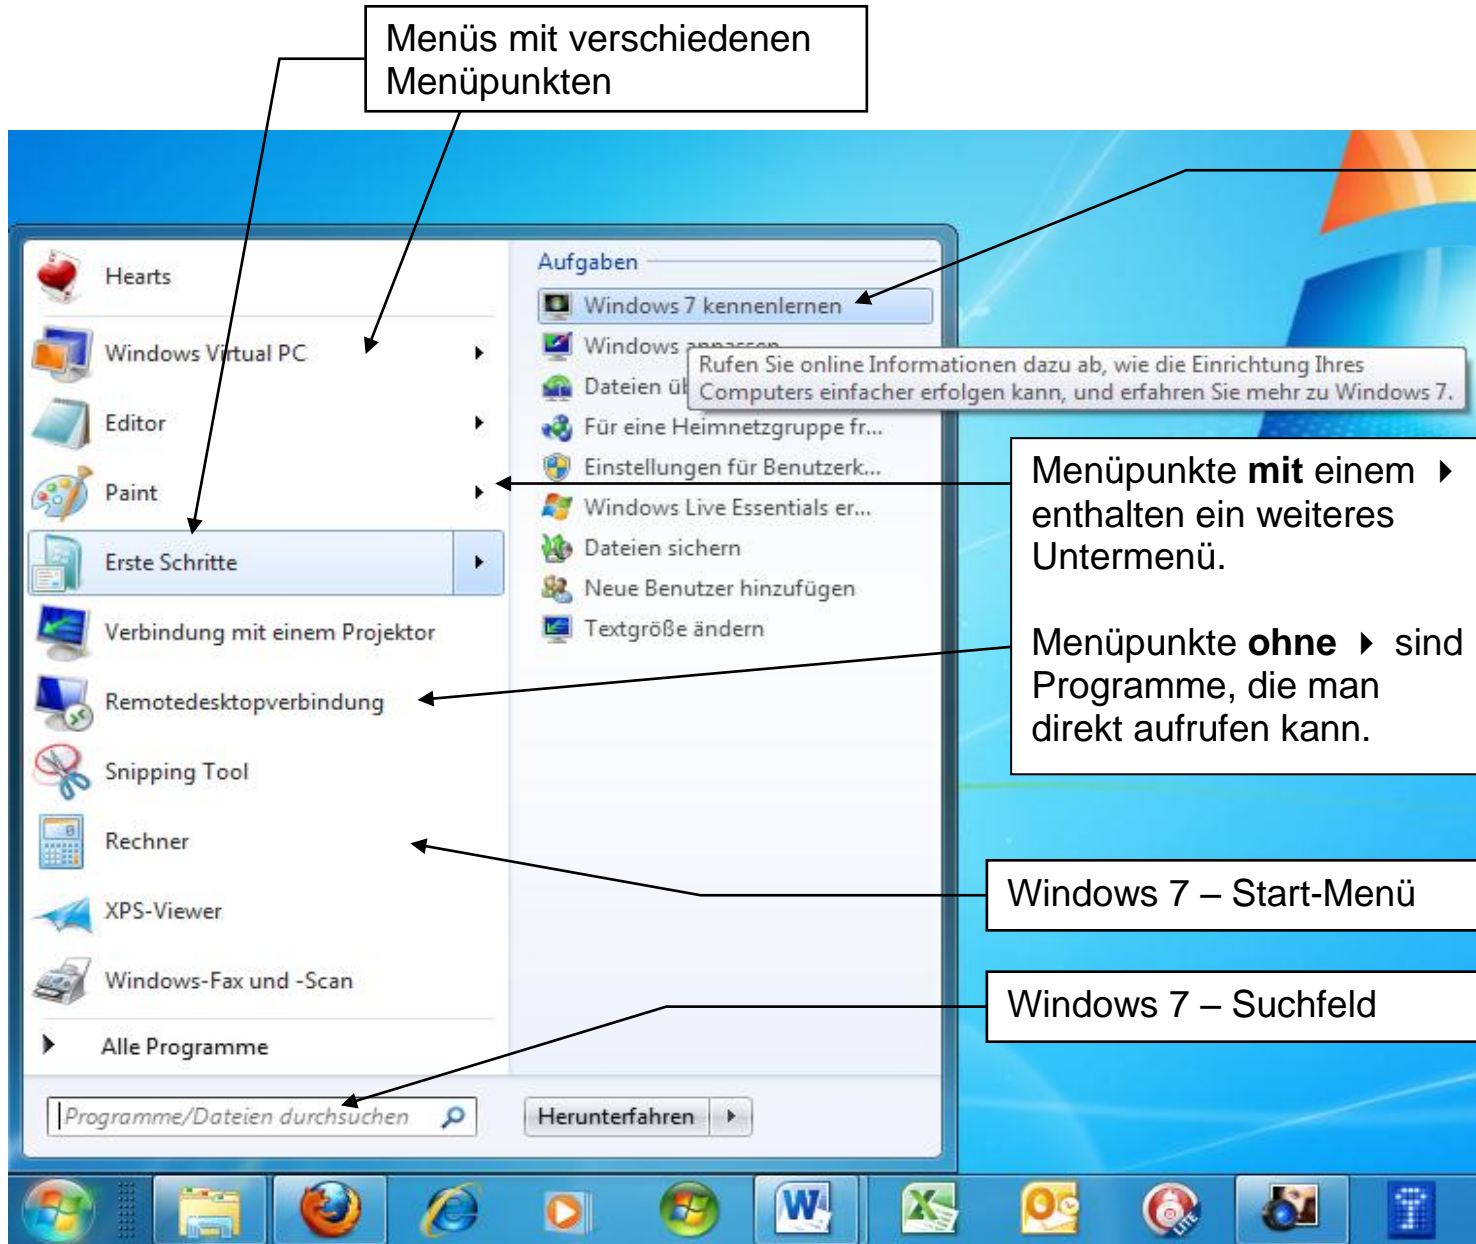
Menüs mit verschiedenen Menüpunkten

Hearts

Windows Virtual PC

Editor

Paint

Erste Schritte

Verbindung mit einem Projektor

Remotedesktopverbindung

Snipping Tool

Rechner

XPS-Viewer

Windows-Fax und -Scan

Alle Programme

Programme/Dateien durchsuchen

Aufgaben

Windows 7 kennenlernen

Windows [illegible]

Dateien üb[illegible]

Rufen Sie online Informationen dazu ab, wie die Einrichtung Ihres Computers einfacher erfolgen kann, und erfahren Sie mehr zu Windows 7.

Für eine Heimnetzgruppe fr...

Einstellungen für Benutzerk...

Windows Live Essentials er...

Dateien sichern

Neue Benutzer hinzufügen

Textgröße ändern

Herunterfahren

Menüpunkte **mit** einem ▸ enthalten ein weiteres Untermenü.

Menüpunkte **ohne** ▸ sind Programme, die man direkt aufrufen kann.

Windows 7 – Start-Menü

Windows 7 – Suchfeld